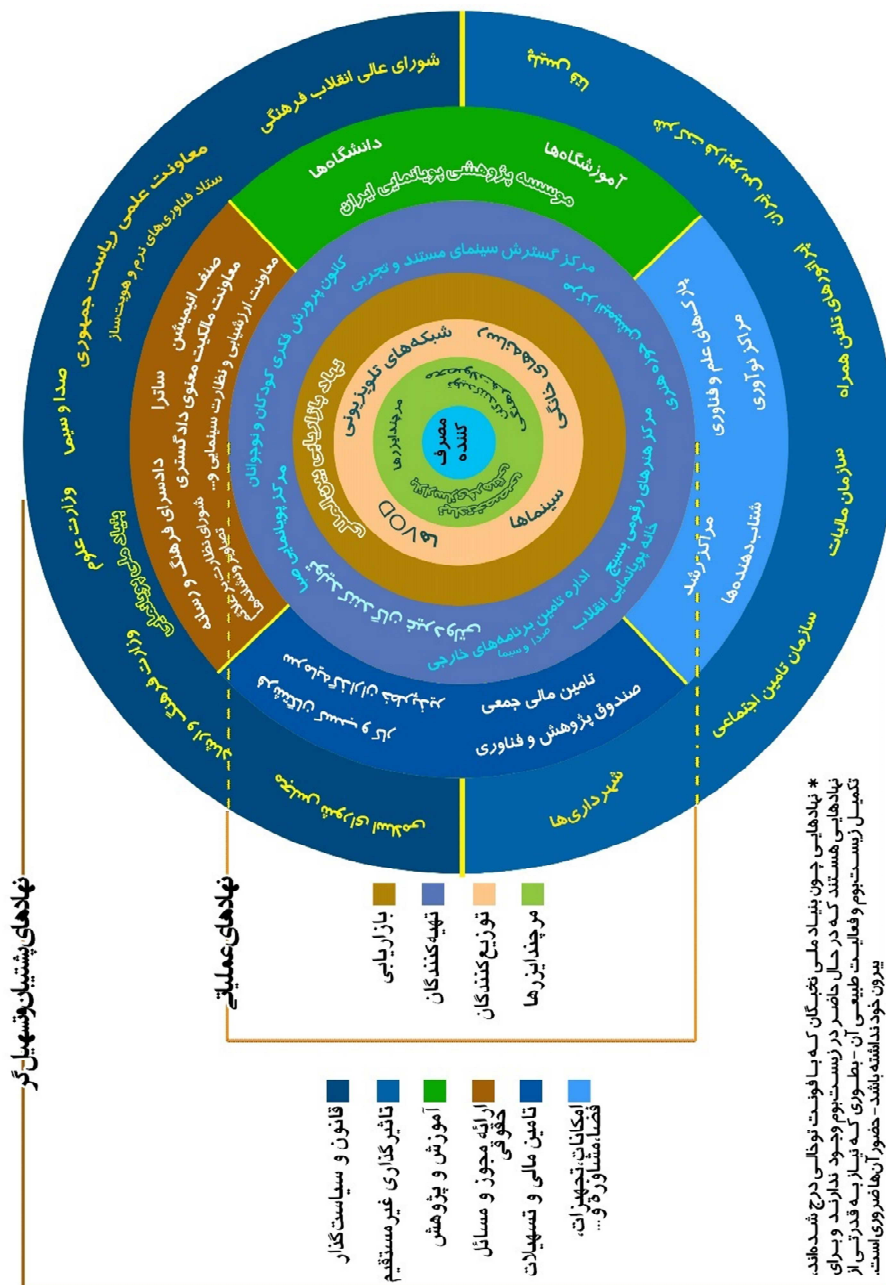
شورای عالی انقلاب فرهنگی

معاونت علمی ریاست جمهوری
ستاد فناوری‌های نرم و هویت‌ساز

صدا و سیما

وزارت علوم

دانشگاه‌ها

آموزشگاه‌ها

موسسه پژوهشی پویانمایی ایران

صنف انیمیشن

معاونت مالکیت معنوی دادگستری

معاونت ارزشیابی و نظارت سینمایی و...

ساترا

دادسرای فرهنگ و رسانه

شورای نظارت...

مرکز گسترش سینمای مستند و تجربی

کانون پرورش فکری کودکان و نوجوانان

مرکز پویانمایی صبا

نهاد بازاریابی

شبکه‌های تلویزیونی

سینماها

مرچندایزرها

مصرف کننده

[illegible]

مراکز علم و فناوری

مراکز نوآوری

مراکز رشد

شتاب‌دهنده‌ها

مرکز هنرهای رقومی بسیج

خانه پویانمایی انقلاب

اداره تامین برنامه‌های خارجی
صدا و سیما

تامین مالی جمعی

صندوق پژوهش و فناوری

اپراتورهای تلفن همراه

سازمان مالیات

سازمان تامین اجتماعی

شهرداری‌ها

* نهادهایی چون بنیاد ملی نخبگان که با هویت نوظهور درج شده‌اند، نهادهایی هستند که در حال حاضر در زیست‌بوم وجود ندارند و برای تکمیل زیست‌بوم و فعالیت طبیعی آن -بطوری که بیازد به قدرتی از بیرون خود نداشته باشد- حضور آن‌ها ضروری است.

نهادهای عملیاتی

بازاریابی

تهیه‌کنندگان

توزیع‌کنندگان

مرچندایزرها

نهادهای پشتیبان‌وتسهیل‌گر

قانون و سیاست‌گذار

تاثیرگذاری غیر مستقیم

آموزش و پژوهش

ارائه مجوز و مسائل حقوقی

تامین مالی و تسهیلات

امکانات، تجهیزات، فضا، مشاوره و...